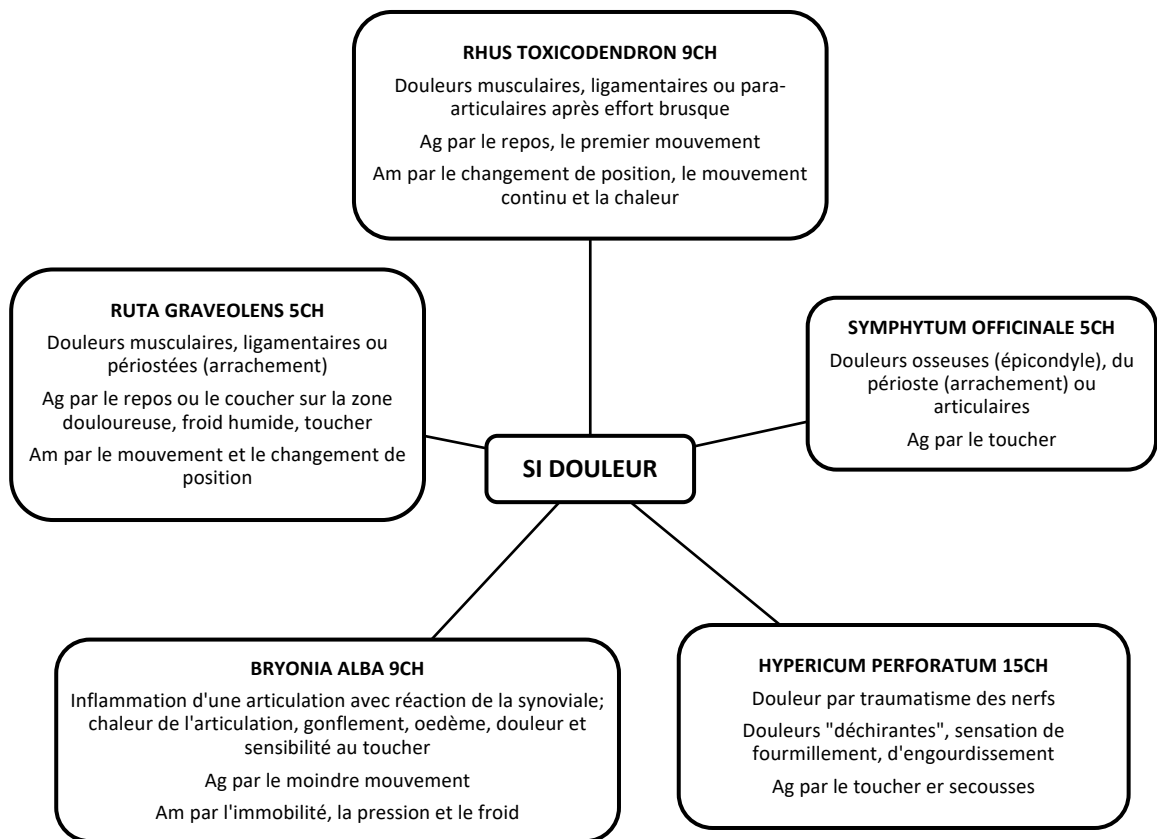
RHUS TOXICODENDRON 9CH

Douleurs musculaires, ligamentaires ou para-articulaires après effort brusque

Ag par le repos, le premier mouvement

Am par le changement de position, le mouvement continu et la chaleur

RUTA GRAVEOLENS 5CH

Douleurs musculaires, ligamentaires ou périostées (arrachement)

Ag par le repos ou le coucher sur la zone douloureuse, froid humide, toucher

Am par le mouvement et le changement de position

SI DOULEUR

SYMPHYTUM OFFICINALE 5CH

Douleurs osseuses (épicondyle), du périoste (arrachement) ou articulaires

Ag par le toucher

BRYONIA ALBA 9CH

Inflammation d'une articulation avec réaction de la synoviale; chaleur de l'articulation, gonflement, oedème, douleur et sensibilité au toucher

Ag par le moindre mouvement

Am par l'immobilité, la pression et le froid

HYPERICUM PERFORATUM 15CH

Douleur par traumatisme des nerfs

Douleurs "déchirantes", sensation de fourmillement, d'engourdissement

Ag par le toucher er secousses